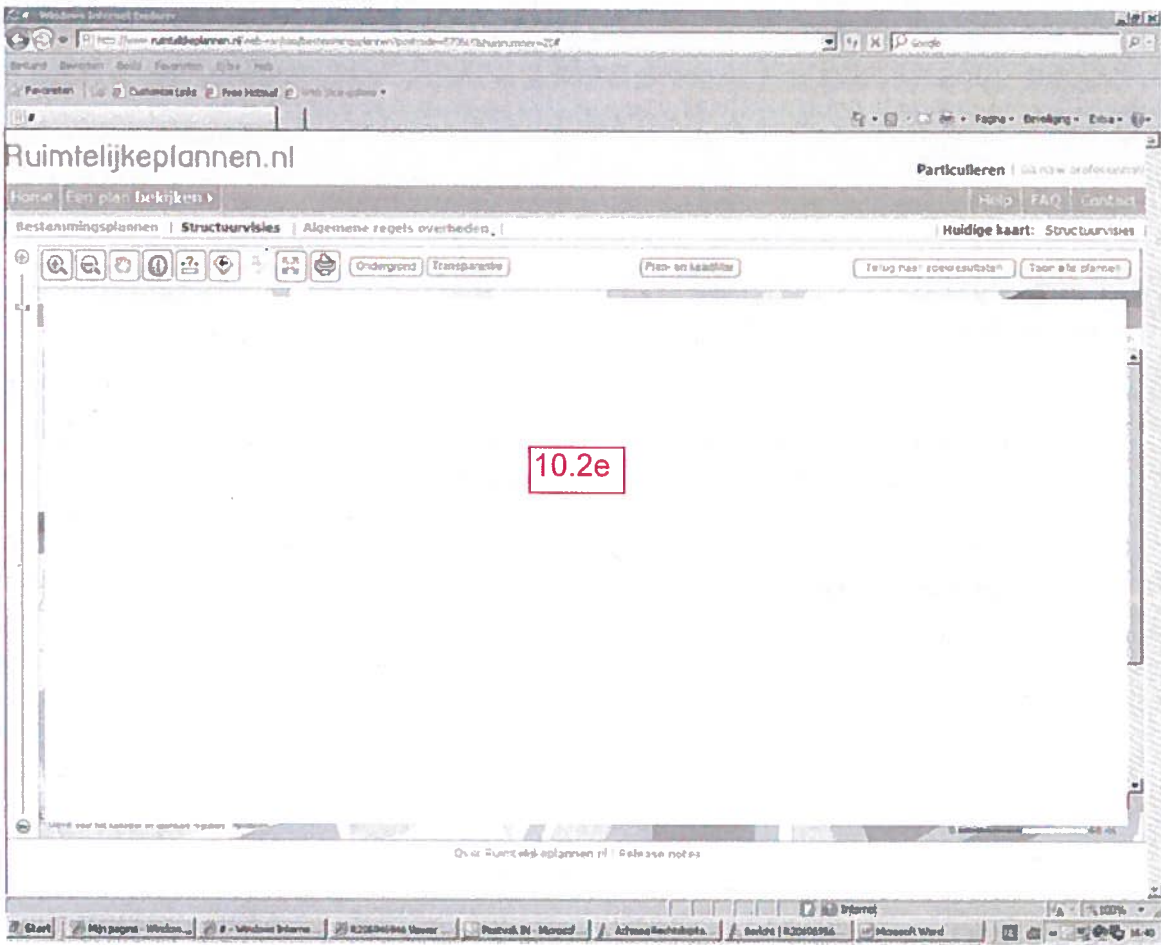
Windows Internet Explorer

http://www.ruimtelijkeplannen.nl/web-roo/roo/bestemmingsplannen?postcode=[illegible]

Bestand Bewerken Beeld Favorieten Extra Help

Favorieten | Customize Links | Free Hotmail | Web Slice-galerie

Pagina Beveiliging Extra

Ruimtelijkeplannen.nl

Particulieren | Ga naar professionals

Home | Een plan bekijken | Help | FAQ | Contact

Bestemmingsplannen | Structuurvisies | Algemene regels overheden |

Huidige kaart: Structuurvisies

Ondergrond | Transparantie | Plan- en kaartfilter | Terug naar zoekresultaten | Toon alle plannen

10.2e

Over Ruimtelijkeplannen.nl | Release notes

Internet | 100%

Start | Mijn pagina - Windows... | # - Windows Interne... | Viewer... | Postvak IN - Microsof... | Achmea Rechtsbijsta... | Bericht | Microsoft Word | 14:40